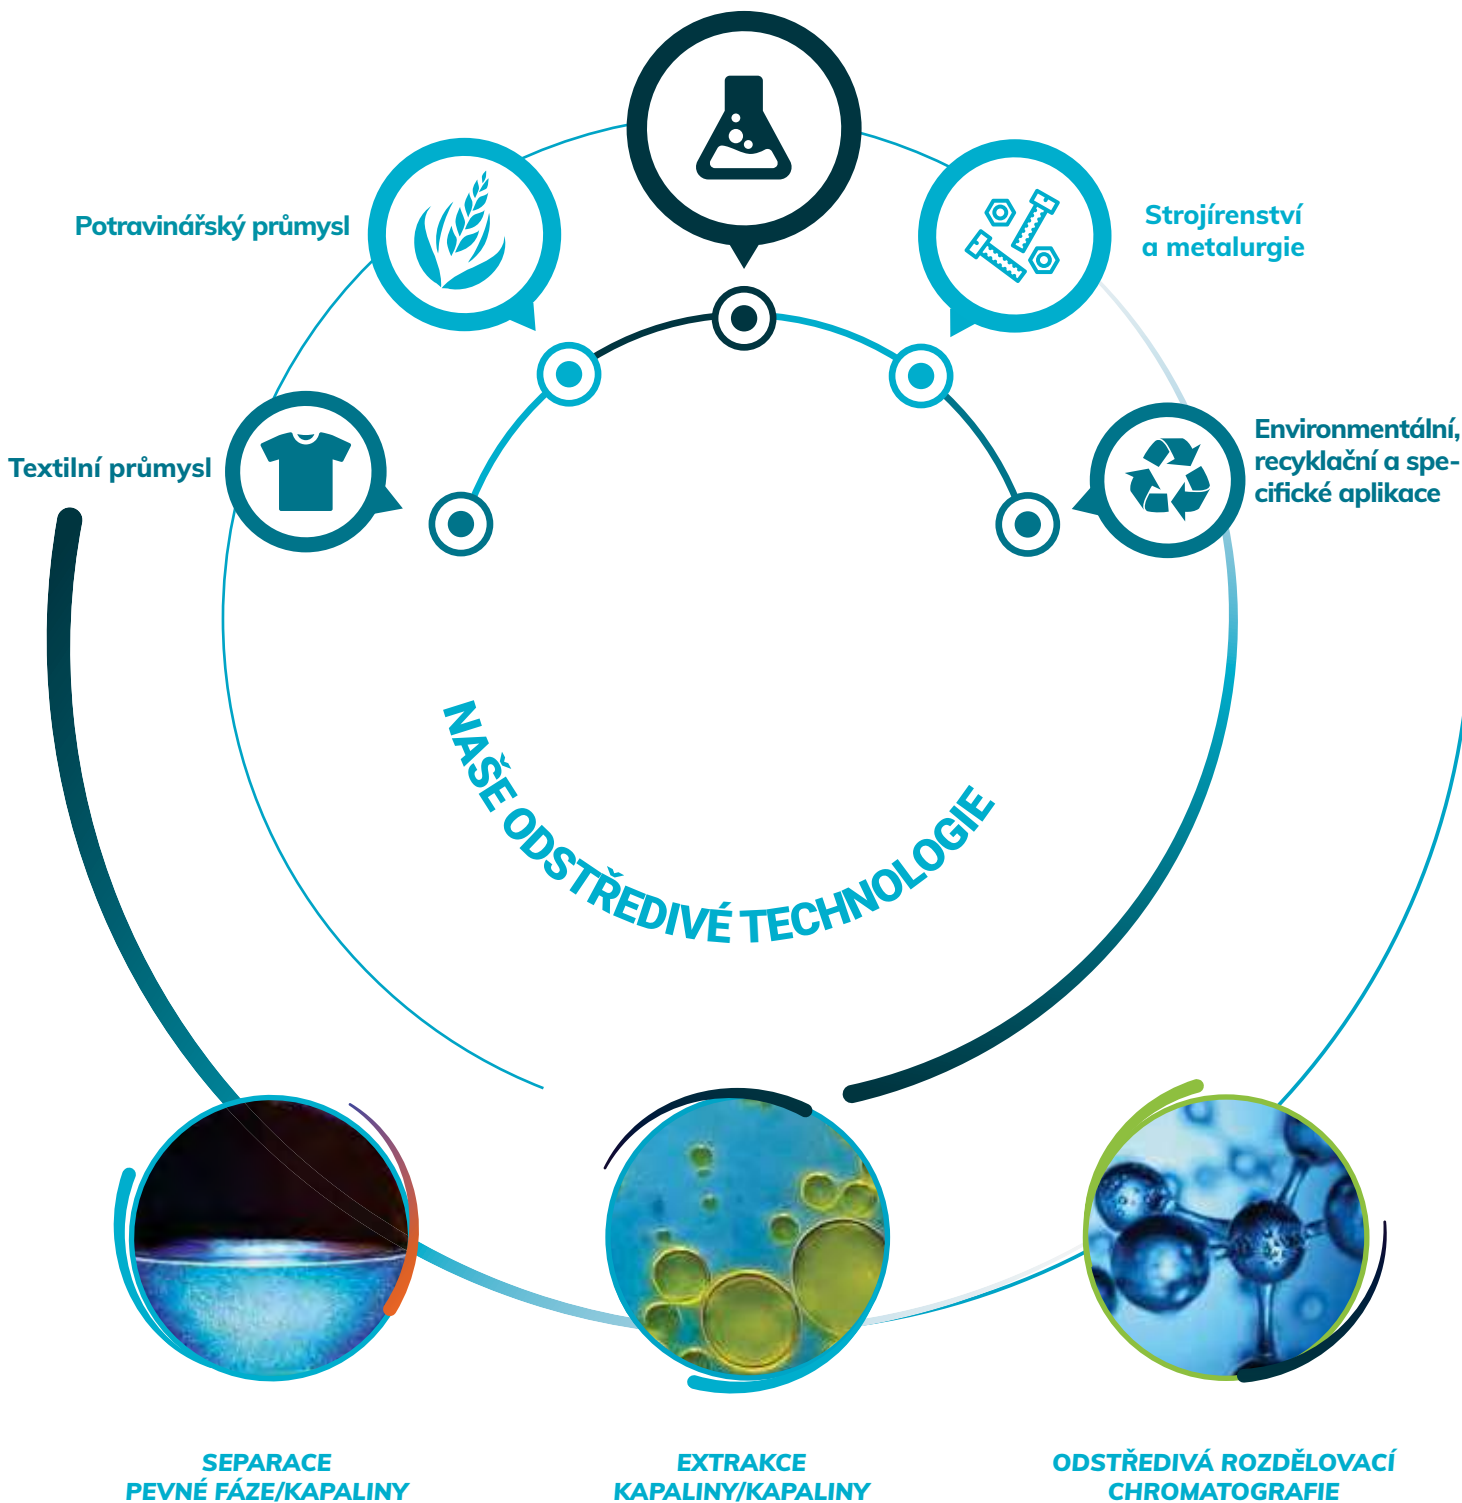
Potravinářský průmysl

Strojírenství a metalurgie

Textilní průmysl

Environmentální, recyklační a specifické aplikace

NAŠE ODSTŘEDIVÉ TECHNOLOGIE

SEPARACE PEVNÉ FÁZE/KAPALINY

EXTRAKCE KAPALINY/KAPALINY

ODSTŘEDIVÁ ROZDĚLOVACÍ CHROMATOGRAFIE